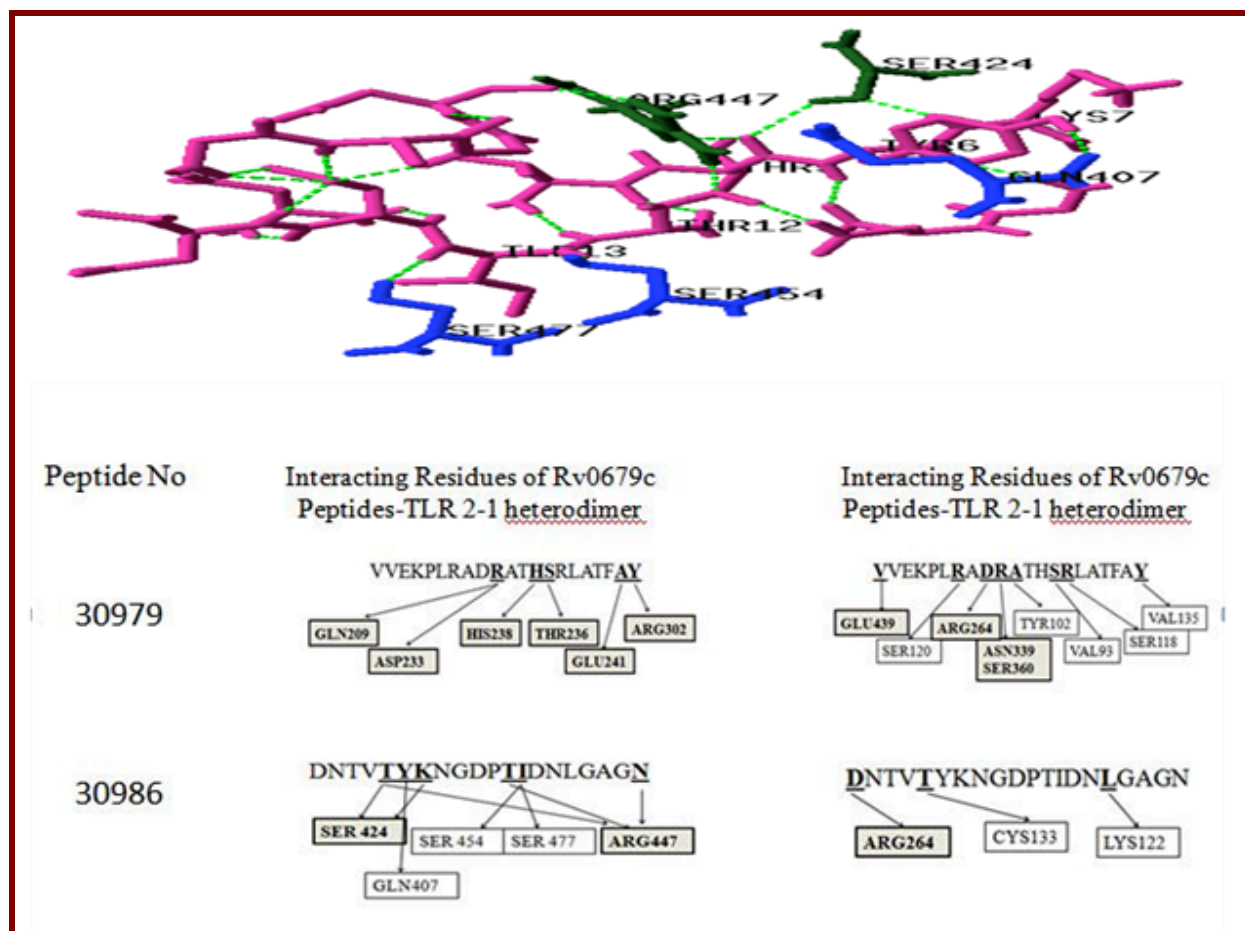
SER424
ARG447
YS7
TYR6
THR
GLN407
THR12
ILE13
SER454
SER477

Peptide No

Interacting Residues of Rv0679c Peptides-TLR 2-1 heterodimer

Interacting Residues of Rv0679c Peptides-TLR 2-1 heterodimer

30979

VVEKPLRADRATHSRLATFAY

GLN209
ASP233
HIS238
THR236
GLU241
ARG302

VVEKPLRADRATHSRLATFAY

GLU439
SER120
ARG264
ASN339
SER360
TYR102
VAL93
SER118
VAL135

30986

DNTVTYKNGDPTIDNLGAGN

SER 424
GLN407
SER 454
SER 477
ARG447

DNTVTYKNGDPTIDNLGAGN

ARG264
CYS133
LYS122